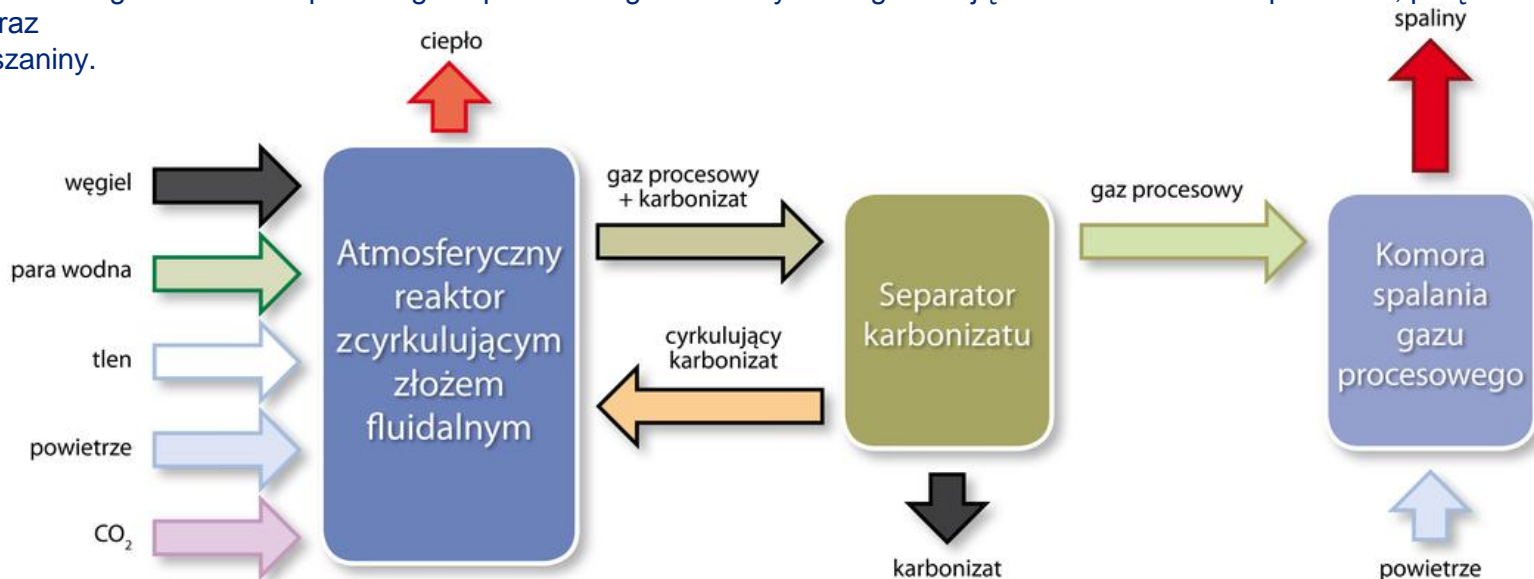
raz
szaniny.

ciepło

spaliny

węgiel

para wodna

tlen

powietrze

$CO_2$

Atmosferyczny reaktor zcyrkulującym złożem fluidalnym

gaz procesowy + karbonizat

cyrkulujący karbonizat

Separator karbonizatu

karbonizat

gaz procesowy

Komora spalania gazu procesowego

powietrze